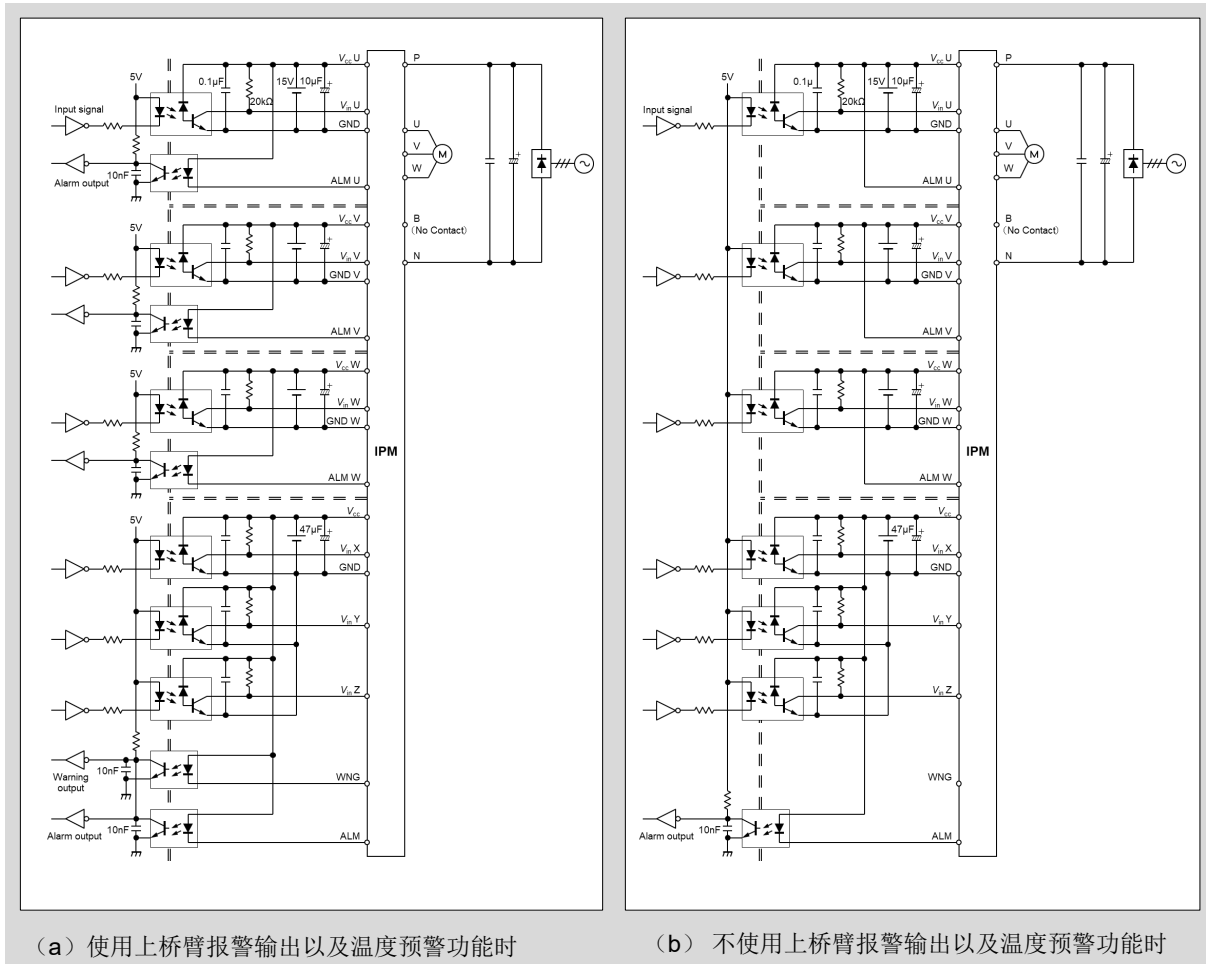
5V
Input signal
Alarm output
10nF
0.1μF
20kΩ
15V
10μF
$V_{cc}$ U
$V_{in}$ U
GND
ALM U
P
U
V
W
M
B
(No Contact)
N
5V
$V_{cc}$ V
$V_{in}$ V
GND V
ALM V
5V
$V_{cc}$ W
$V_{in}$ W
GND W
ALM W
IPM
5V
47μF
$V_{cc}$
$V_{in}$ X
GND
$V_{in}$ Y
$V_{in}$ Z
Warning output
10nF
WNG
Alarm output
10nF
ALM

5V
Input signal
0.1μ
20kΩ
15V
10μF
$V_{cc}$ U
$V_{in}$ U
GND
ALM U
P
U
V
W
M
B
(No Contact)
N
$V_{cc}$ V
$V_{in}$ V
GND V
ALM V
$V_{cc}$ W
$V_{in}$ W
GND W
ALM W
IPM
47μF
$V_{cc}$
$V_{in}$ X
GND
$V_{in}$ Y
$V_{in}$ Z
WNG
Alarm output
10nF
ALM

(a) 使用上桥臂报警输出以及温度预警功能时

(b) 不使用上桥臂报警输出以及温度预警功能时